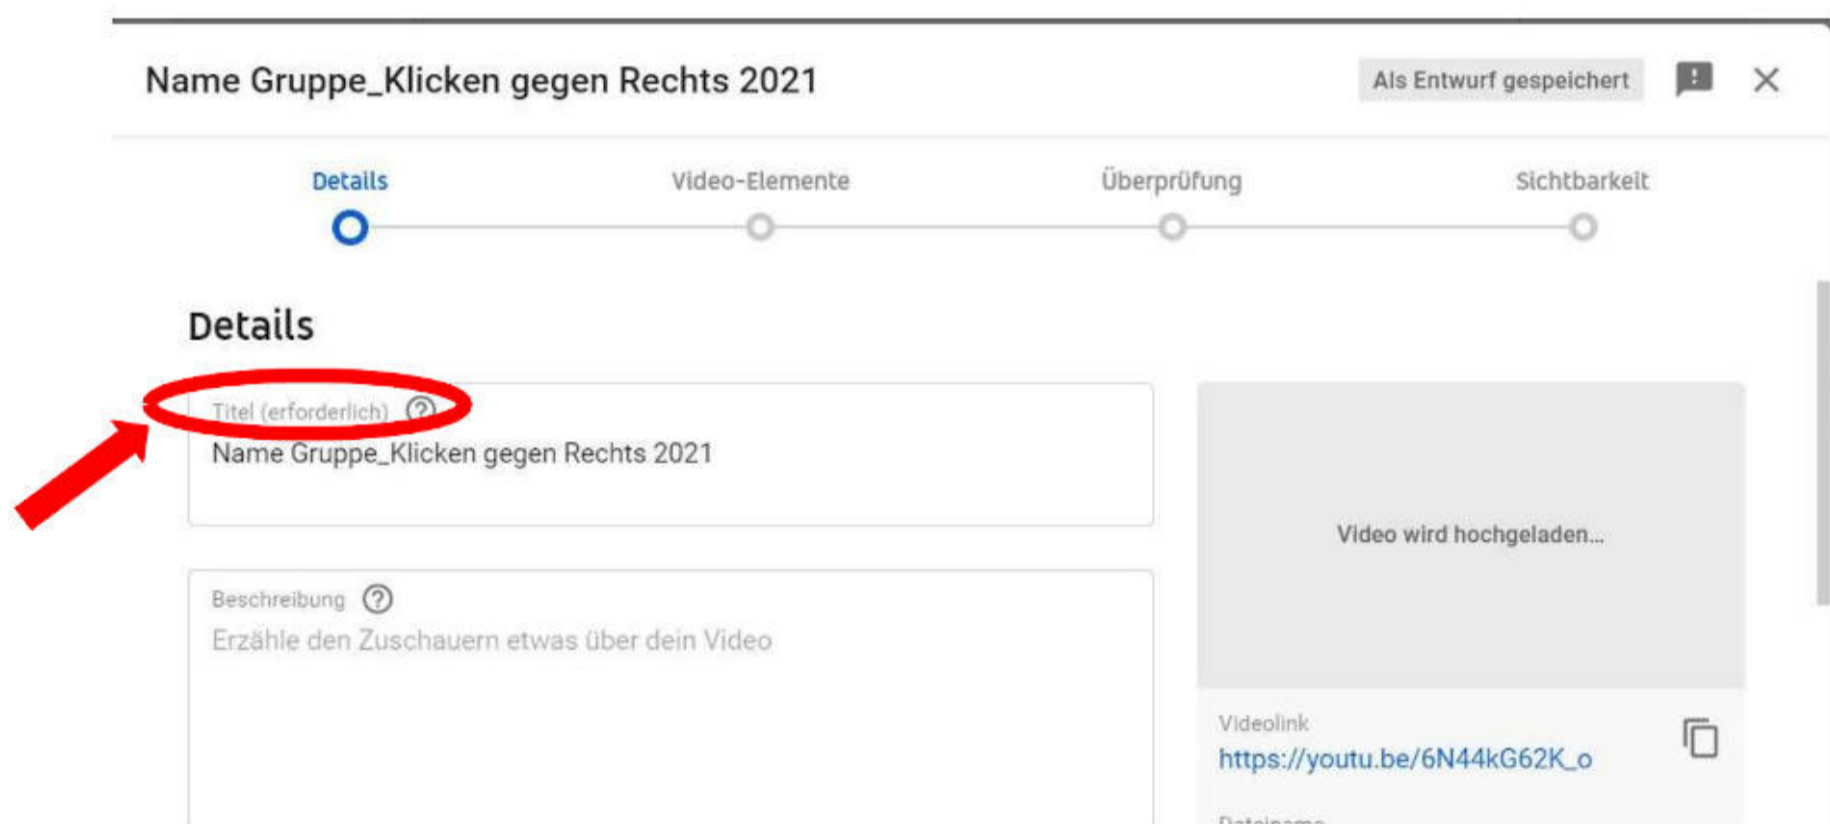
Name Gruppe_Klicken gegen Rechts 2021

Als Entwurf gespeichert

Details

Video-Elemente

Überprüfung

Sichtbarkeit

Details

Titel (erforderlich)

Name Gruppe_Klicken gegen Rechts 2021

Beschreibung

Erzähle den Zuschauern etwas über dein Video

Video wird hochgeladen...

Videolink

https://youtu.be/6N44kG62K_o

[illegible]